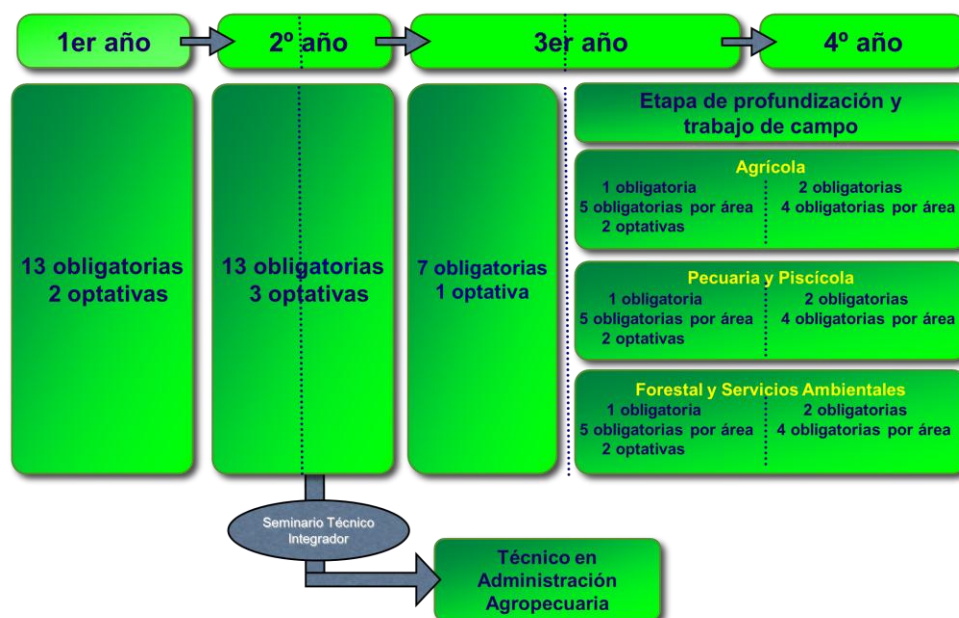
1er año

2º año

3er año

4º año

13 obligatorias
2 optativas

13 obligatorias
3 optativas

7 obligatorias
1 optativa

Etapa de profundización y trabajo de campo

Agrícola
1 obligatoria
5 obligatorias por área
2 optativas
2 obligatorias
4 obligatorias por área

Pecuaria y Piscícola
1 obligatoria
5 obligatorias por área
2 optativas
2 obligatorias
4 obligatorias por área

Forestal y Servicios Ambientales
1 obligatoria
5 obligatorias por área
2 optativas
2 obligatorias
4 obligatorias por área

Seminario Técnico Integrador

Técnico en Administración Agropecuaria